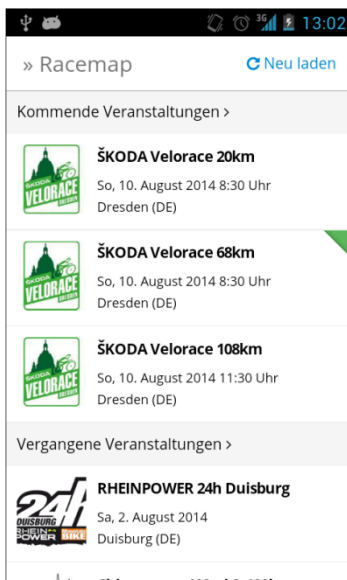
13:02

» Racemap

Neu laden

Kommende Veranstaltungen >

ŠKODA VELORACE DRESDEN

ŠKODA Velorace 20km
So, 10. August 2014 8:30 Uhr
Dresden (DE)

ŠKODA VELORACE DRESDEN

ŠKODA Velorace 68km
So, 10. August 2014 8:30 Uhr
Dresden (DE)

ŠKODA VELORACE DRESDEN

ŠKODA Velorace 108km
So, 10. August 2014 11:30 Uhr
Dresden (DE)

Vergangene Veranstaltungen >

24h DUISBURG RHEIN POWER BIKE

RHEINPOWER 24h Duisburg
Sa, 2. August 2014
Duisburg (DE)

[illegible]